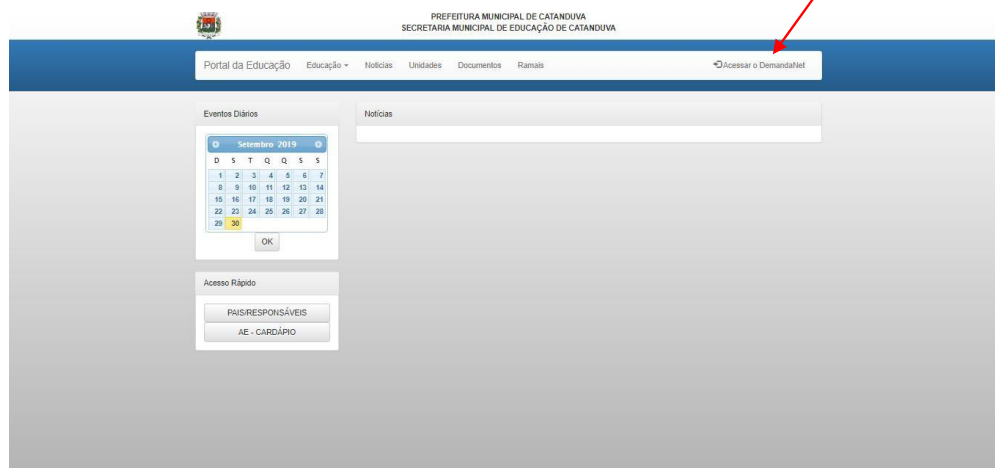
PREFEITURA MUNICIPAL DE CATANDUVA
SECRETARIA MUNICIPAL DE EDUCAÇÃO DE CATANDUVA

Portal da Educação Educação Notícias Unidades Documentos Ramais Acessar o DemandaNet

Eventos Diários

Setembro 2019

| D | S | T | Q | Q | S | S |
|---|---|---|---|---|---|---|
| 1 | 2 | 3 | 4 | 5 | 6 | 7 |
| 8 | 9 | 10 | 11 | 12 | 13 | 14 |
| 15 | 16 | 17 | 18 | 19 | 20 | 21 |
| 22 | 23 | 24 | 25 | 26 | 27 | 28 |
| 29 | 30 | | | | | |

OK

Notícias

Acesso Rápido

PAIS/RESPONSÁVEIS

AE - CARDÁPIO